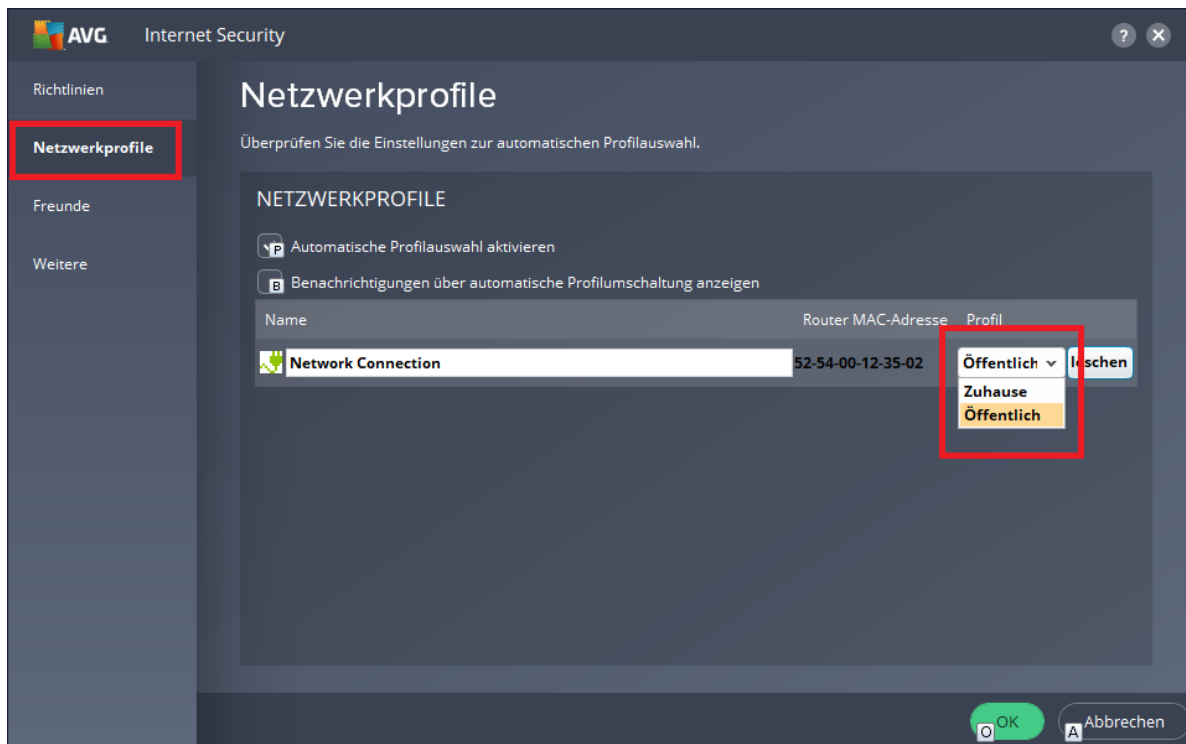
AVG Internet Security

Richtlinien

Netzwerkprofile

Freunde

Weitere

Netzwerkprofile

Überprüfen Sie die Einstellungen zur automatischen Profilauswahl.

NETZWERKPROFILE

P Automatische Profilauswahl aktivieren

B Benachrichtigungen über automatische Profilumschaltung anzeigen

| Name | Router MAC-Adresse | Profil |
|---|---|---|
| Network Connection | 52-54-00-12-35-02 | Öffentlich |

löschen

Zuhause
Öffentlich

O OK

A Abbrechen